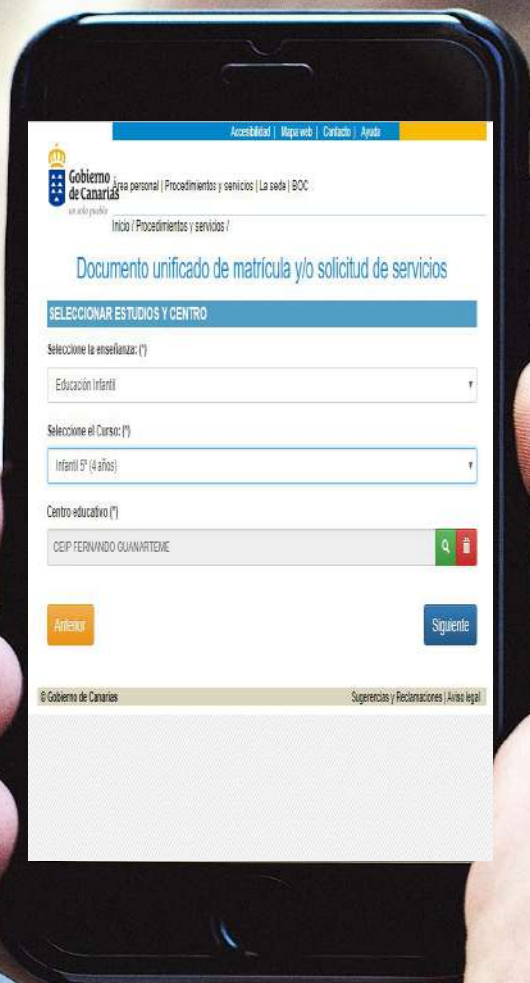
Accesibilidad | Mapa web | Contacto | Ayuda

Gobierno de Canarias
un solo pueblo

Área personal | Procedimientos y servicios | La sede | BOC

Inicio / Procedimientos y servicios /

Documento unificado de matrícula y/o solicitud de servicios

SELECCIONAR ESTUDIOS Y CENTRO

Seleccione la enseñanza: (*)

Educación Infantil

Seleccione el Curso: (*)

Infantil 5º (4 años)

Centro educativo (*)

CEIP FERNANDO GUANARTEME

Anterior

Siguiente

© Gobierno de Canarias

Sugerencias y Reclamaciones | Aviso legal